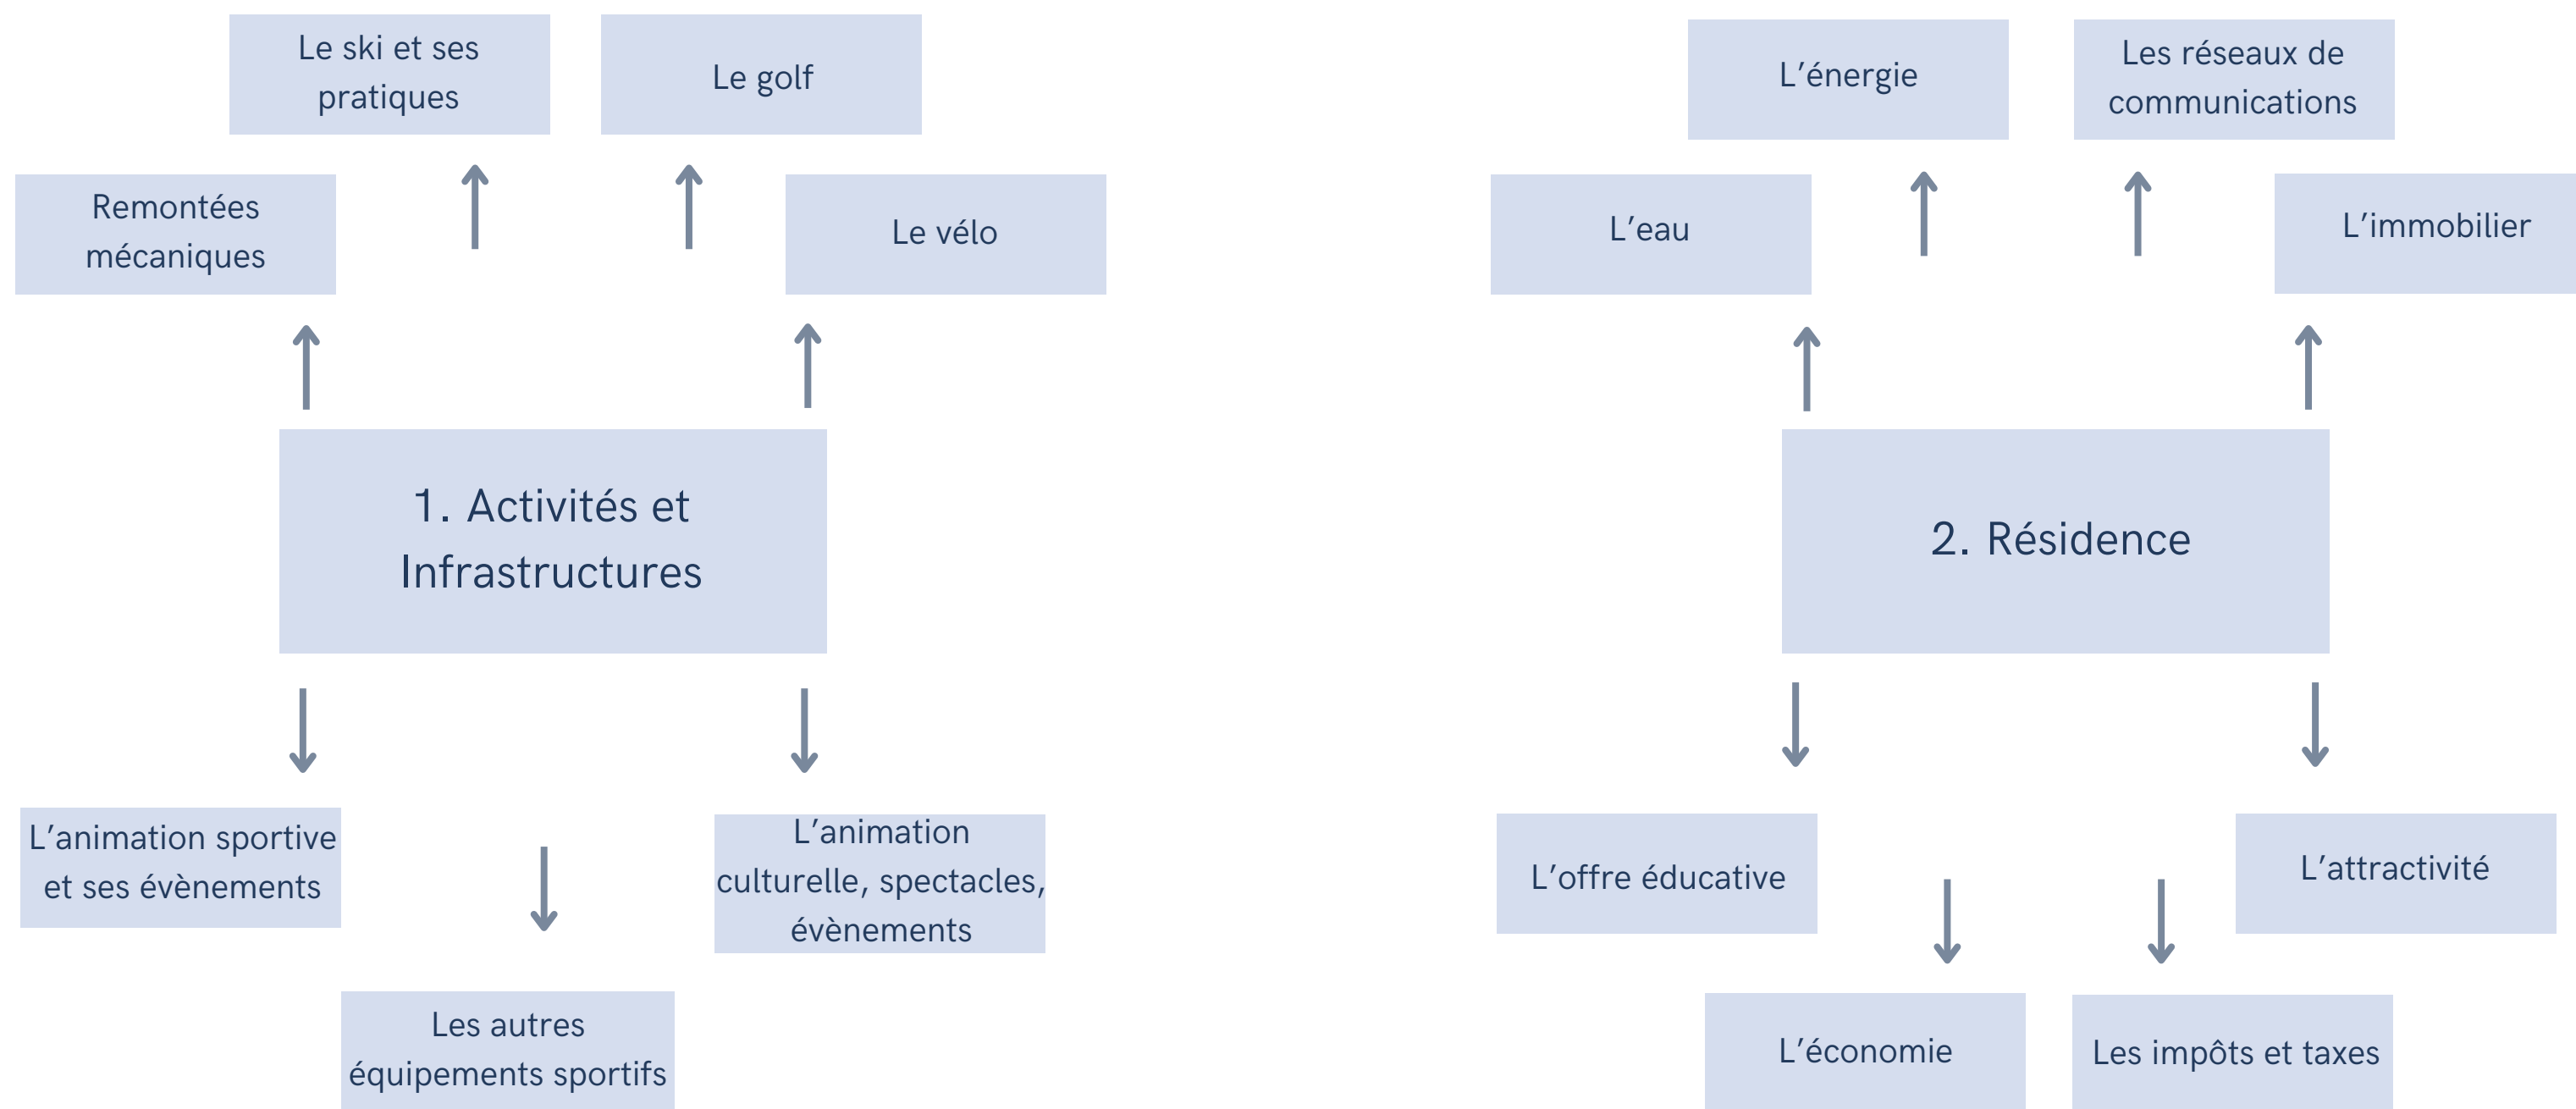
Le ski et ses pratiques

Le golf

Remontées mécaniques

Le vélo

1. Activités et Infrastructures

L’animation sportive et ses évènements

L’animation culturelle, spectacles, évènements

Les autres équipements sportifs

L’énergie

Les réseaux de communications

L’eau

L’immobilier

2. Résidence

L’offre éducative

L’attractivité

L’économie

Les impôts et taxes